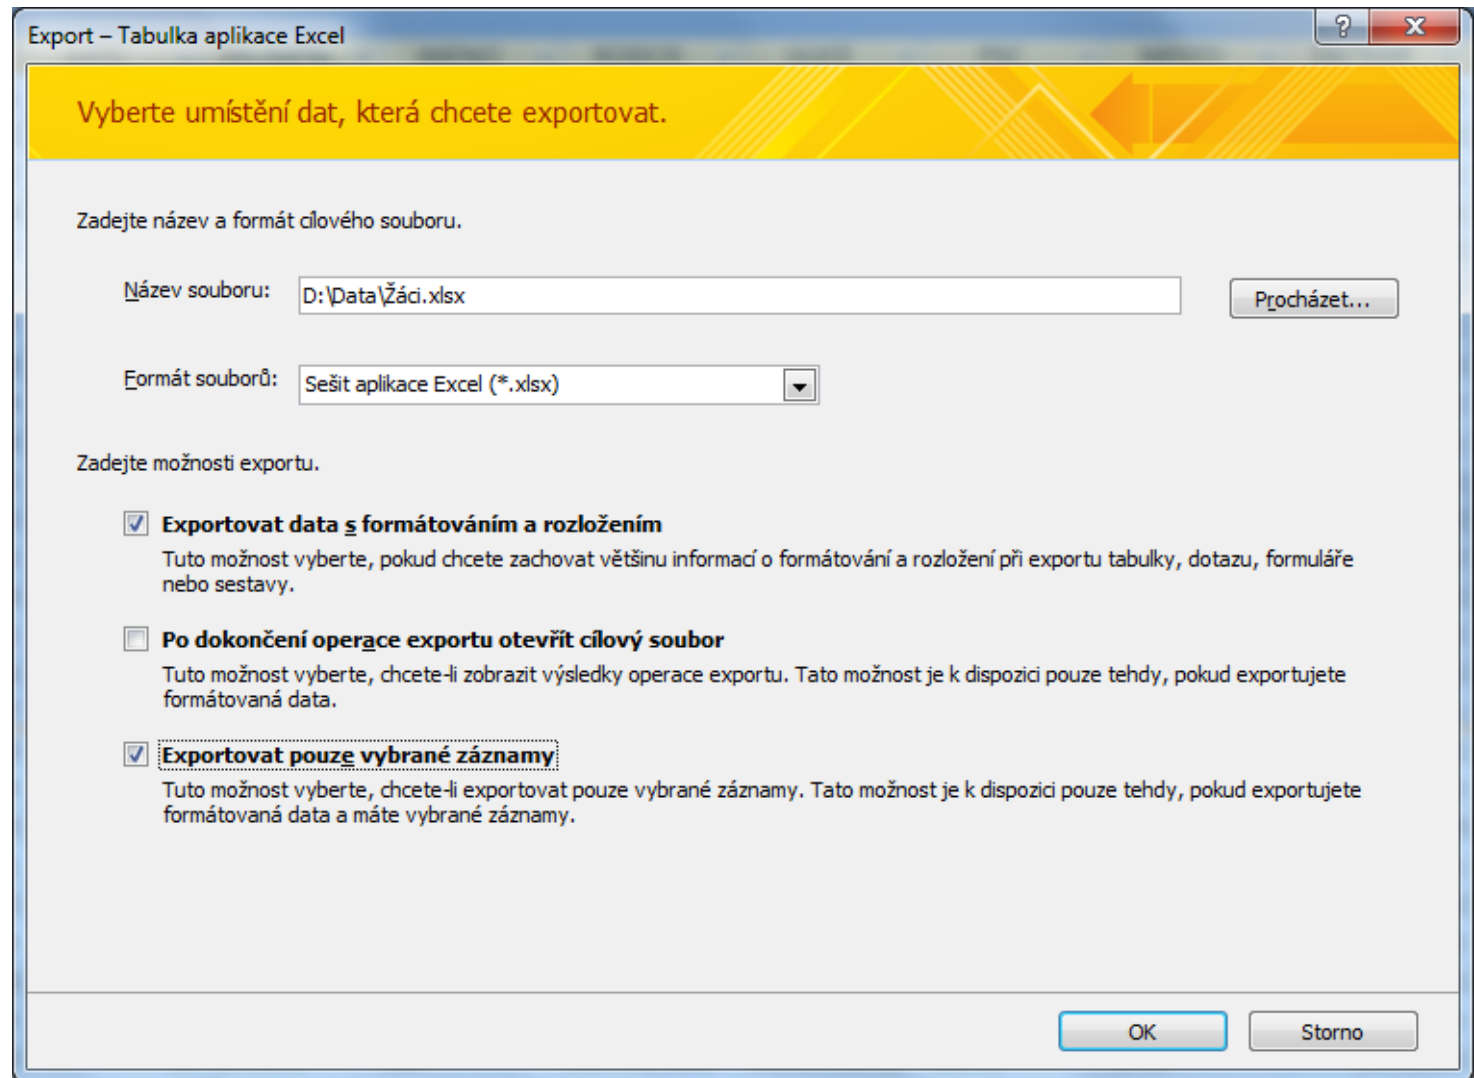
Export – Tabulka aplikace Excel

?

X

Vyberte umístění dat, která chcete exportovat.

Zadejte název a formát cílového souboru.

Název souboru: D:\Data\Žáci.xlsx

Procházet...

Formát souborů: Sešit aplikace Excel (*.xlsx)

Zadejte možnosti exportu.

Exportovat data s formátováním a rozložením

Tuto možnost vyberte, pokud chcete zachovat většinu informací o formátování a rozložení při exportu tabulky, dotazu, formuláře nebo sestavy.

Po dokončení operace exportu otevřít cílový soubor

Tuto možnost vyberte, chcete-li zobrazit výsledky operace exportu. Tato možnost je k dispozici pouze tehdy, pokud exportujete formátovaná data.

Exportovat pouze vybrané záznamy

Tuto možnost vyberte, chcete-li exportovat pouze vybrané záznamy. Tato možnost je k dispozici pouze tehdy, pokud exportujete formátovaná data a máte vybrané záznamy.

OK

Storno